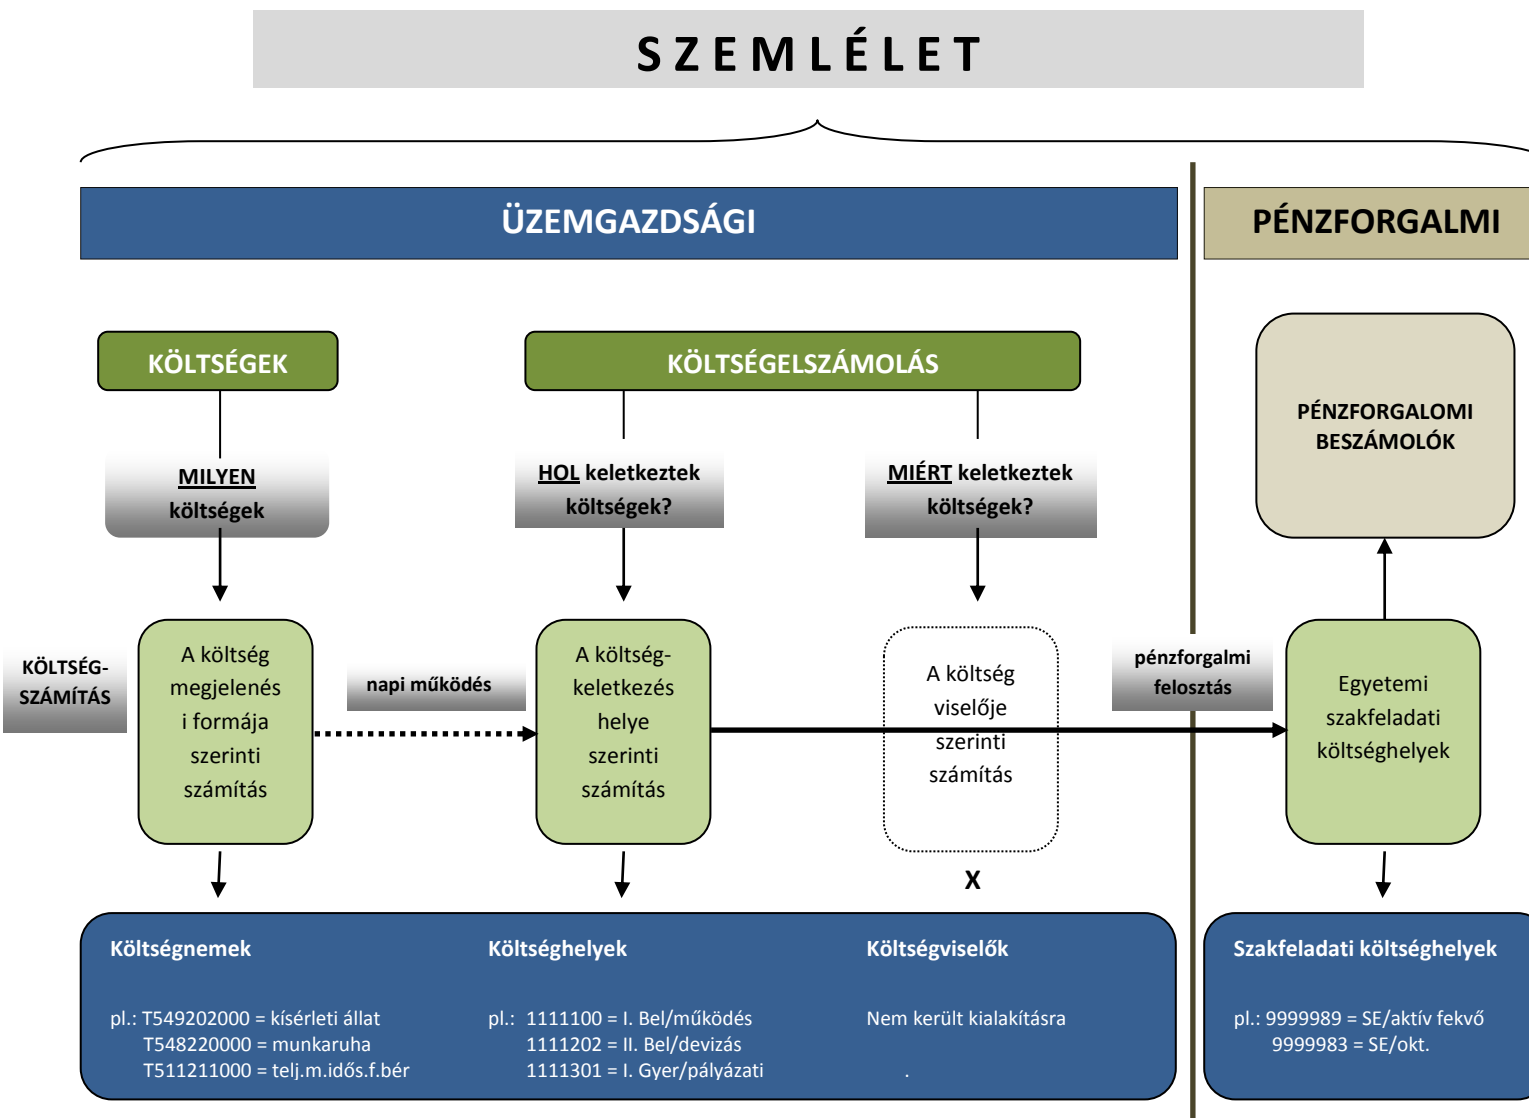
SZEMLÉLET

ÜZEMGAZDSÁGI

PÉNZFORGALMI

KÖLTSÉGEK

KÖLTSÉGELSZÁMOLÁS

PÉNZFORGALOMI BESZÁMOLÓK

MILYEN költségek

HOL keletkeztek költségek?

MIÉRT keletkeztek költségek?

KÖLTSÉG-SZÁMÍTÁS

A költség megjelenés i formája szerinti számítás

napi működés

A költség-keletkezés helye szerinti számítás

A költség viselője szerinti számítás

pénzforgalmi felosztás

Egyetemi szakfeladati költséghelyek

X

Költségnemek

pl.: T549202000 = kísérleti állat
T548220000 = munkaruha
T511211000 = telj.m.idős.f.bér

Költséghelyek

pl.: 1111100 = I. Bel/működés
1111202 = II. Bel/devizás
1111301 = I. Gyer/pályázati

Költségviselők

Nem került kialakításra

.

Szakfeladati költséghelyek

pl.: 9999989 = SE/aktív fekvő
9999983 = SE/okt.